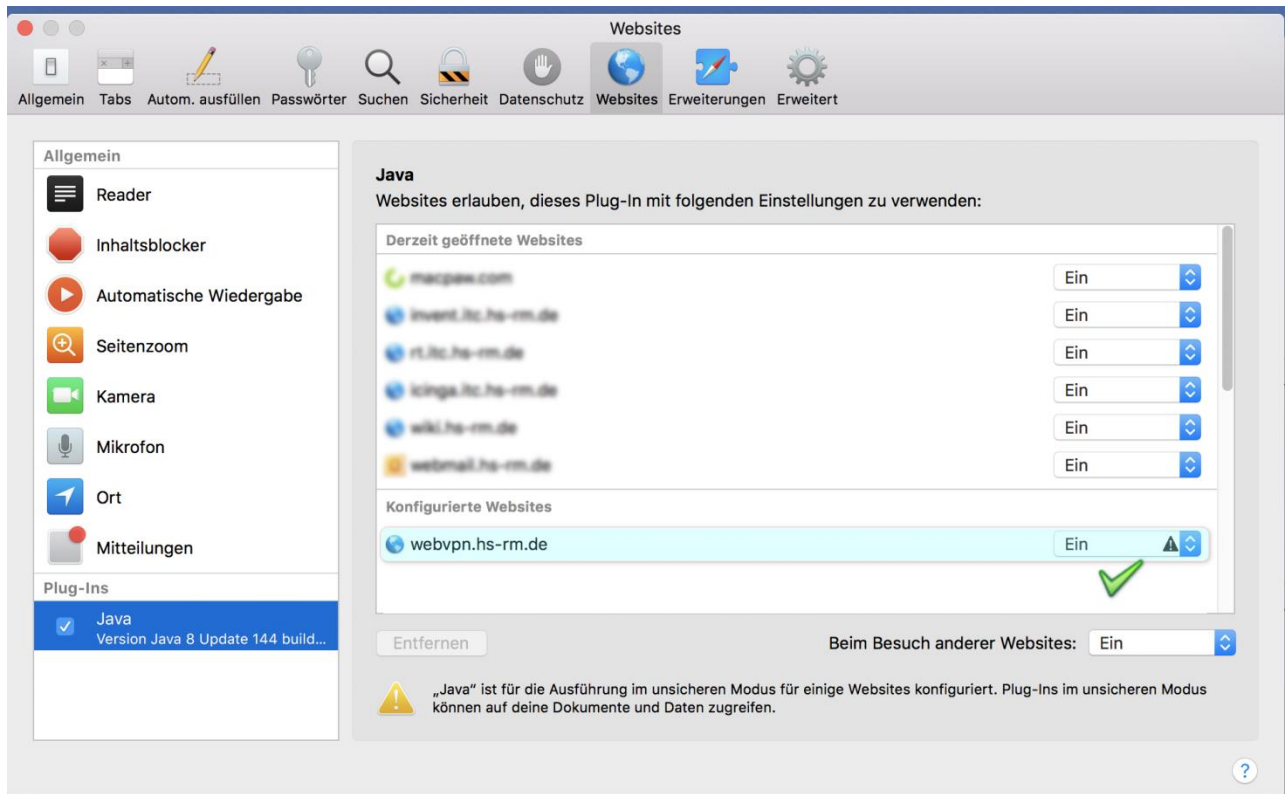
Websites

Allgemein Tabs Autom. ausfüllen Passwörter Suchen Sicherheit Datenschutz Websites Erweiterungen Erweitert

Allgemein
Reader
Inhaltsblocker
Automatische Wiedergabe
Seitenzoom
Kamera
Mikrofon
Ort
Mitteilungen
Plug-Ins
Java
Version Java 8 Update 144 build...

Java
Websites erlauben, dieses Plug-In mit folgenden Einstellungen zu verwenden:

Derzeit geöffnete Websites
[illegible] Ein
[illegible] Ein
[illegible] Ein
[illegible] Ein
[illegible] Ein
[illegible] Ein

Konfigurierte Websites
webvpn.hs-rm.de Ein

Entfernen

Beim Besuch anderer Websites: Ein

„Java" ist für die Ausführung im unsicheren Modus für einige Websites konfiguriert. Plug-Ins im unsicheren Modus können auf deine Dokumente und Daten zugreifen.

?